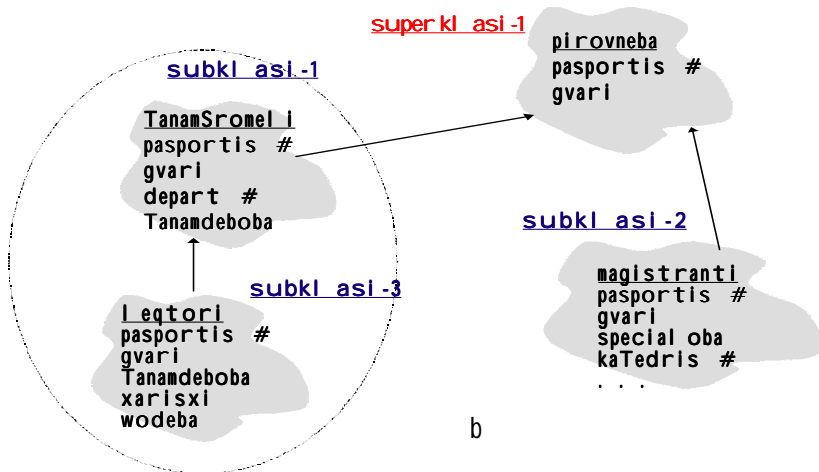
superklasi-1

pirovneba
pasportis #
gvari

subklasi-1

TanamSromeli
pasportis #
gvari
depart #
Tanamdeboba

subklasi-2

magistranti
pasportis #
gvari
specialoba
kaTedris #
. . .

subklasi-3

leqtori
pasportis #
gvari
Tanamdeboba
xarisxi
wodeba

b